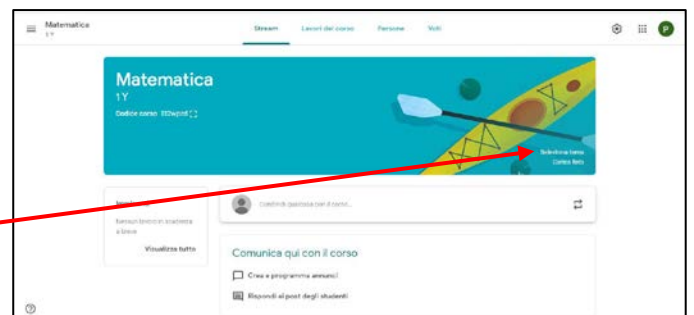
Matematica
1Y

Stream Lavori del corso Persone Voti

P

Matematica
1Y
Codice corso: lt2wpnt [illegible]

Seleziona tema
Carica foto

Nessun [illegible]
Nessun lavoro in scadenza a breve
Visualizza tutto

Condividi qualcosa con il corso...

Comunica qui con il corso
Crea e programma annunci
Rispondi ai post degli studenti

?